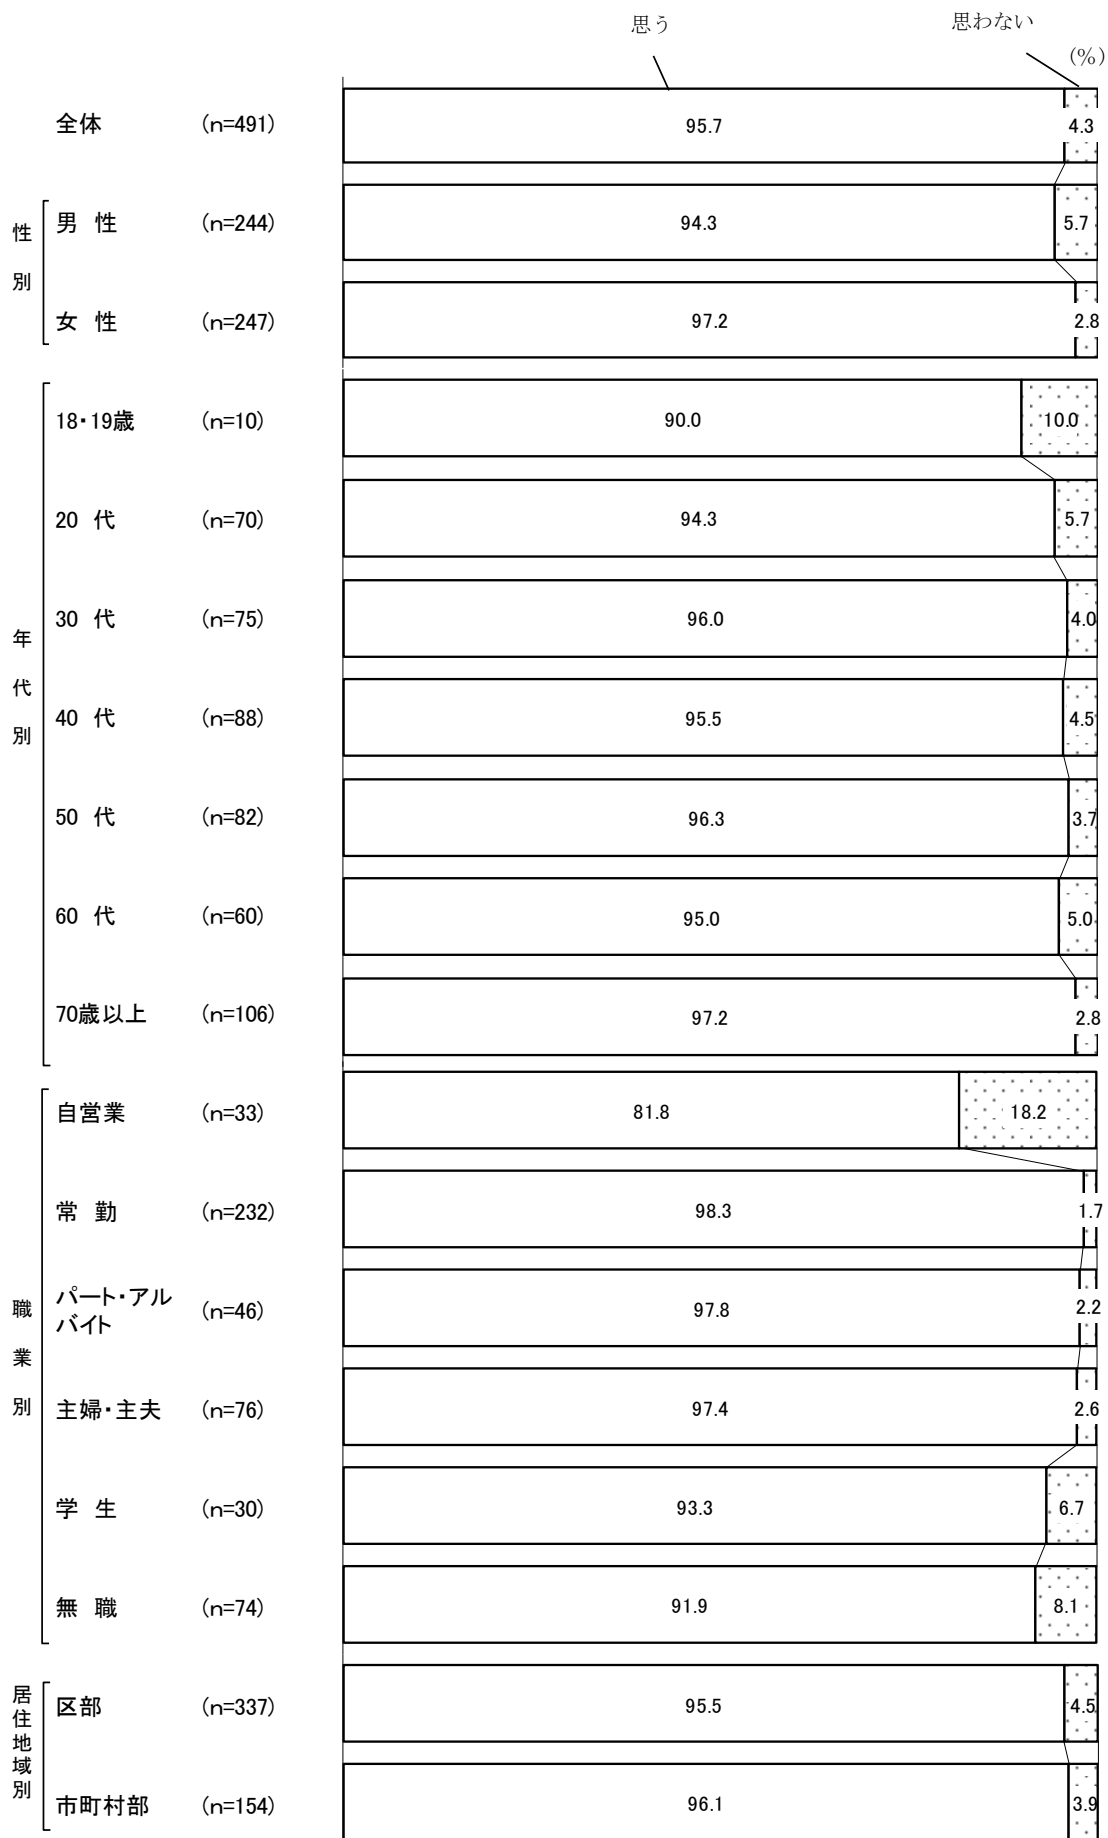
思う

思わない

(%)

| | | | 思う | 思わない |
|---|---|---|---|---|
| | 全体 | (n=491) | 95.7 | 4.3 |
| 性別 | 男 性 | (n=244) | 94.3 | 5.7 |
| | 女 性 | (n=247) | 97.2 | 2.8 |
| 年代別 | 18･19歳 | (n=10) | 90.0 | 10.0 |
| | 20 代 | (n=70) | 94.3 | 5.7 |
| | 30 代 | (n=75) | 96.0 | 4.0 |
| | 40 代 | (n=88) | 95.5 | 4.5 |
| | 50 代 | (n=82) | 96.3 | 3.7 |
| | 60 代 | (n=60) | 95.0 | 5.0 |
| | 70歳以上 | (n=106) | 97.2 | 2.8 |
| 職業別 | 自営業 | (n=33) | 81.8 | 18.2 |
| | 常 勤 | (n=232) | 98.3 | 1.7 |
| | パート･アルバイト | (n=46) | 97.8 | 2.2 |
| | 主婦･主夫 | (n=76) | 97.4 | 2.6 |
| | 学 生 | (n=30) | 93.3 | 6.7 |
| | 無 職 | (n=74) | 91.9 | 8.1 |
| 居住地域別 | 区部 | (n=337) | 95.5 | 4.5 |
| | 市町村部 | (n=154) | 96.1 | 3.9 |